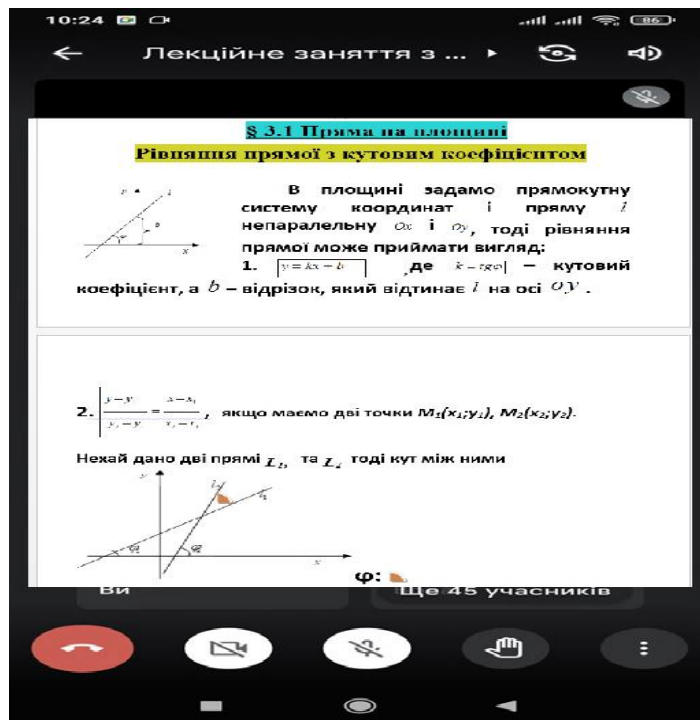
10:24

86

Лекційне заняття з ...

§ 3.1 Пряма на площині

Рівняння прямої з кутовим коефіцієнтом

y

l

b

x

В площині задамо прямокутну систему координат і пряму $l$ непаралельну $Ox$ і $Oy$, тоді рівняння прямої може приймати вигляд:

1. $y = kx + b$ , де $k = tg\varphi$ – кутовий коефіцієнт, а $b$ – відрізок, який відтинає $l$ на осі $OY$.

2. $\frac{y - y_1}{y_2 - y_1} = \frac{x - x_1}{x_2 - x_1}$, якщо маємо дві точки $M_1(x_1;y_1)$, $M_2(x_2;y_2)$.

Нехай дано дві прямі $L_1$, та $L_2$ тоді кут між ними

y

$l_1$

$l_2$

x

φ:

Ви

Ще 45 учасників